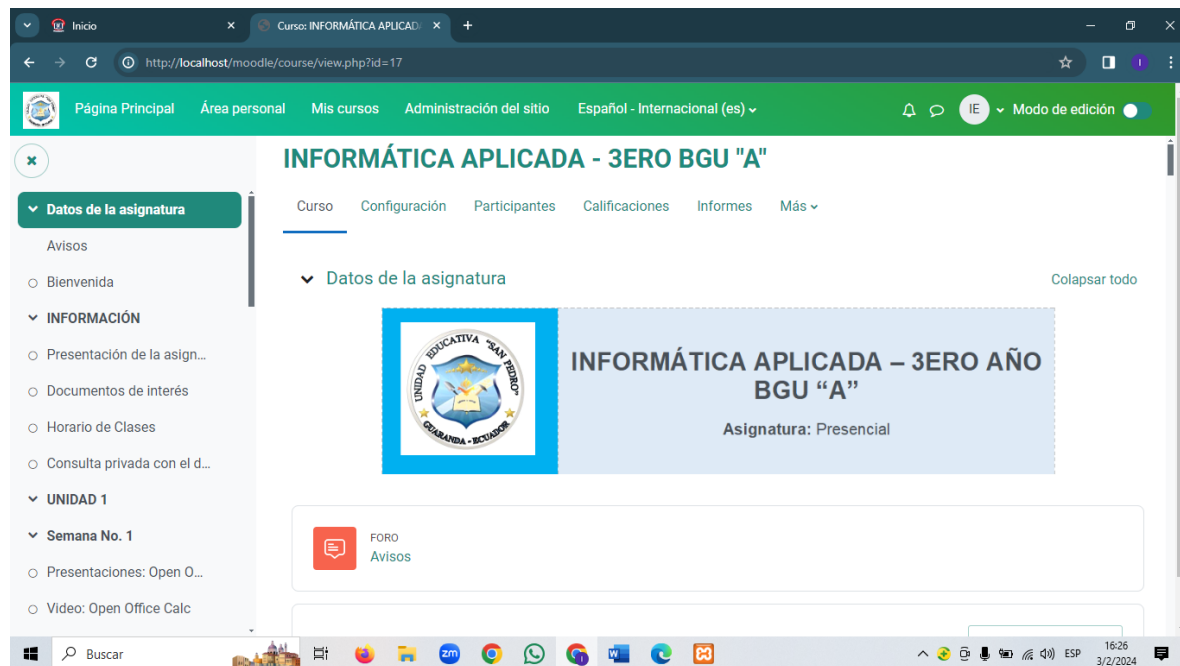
Inicio
Curso: INFORMÁTICA APLICAD
http://localhost/moodle/course/view.php?id=17

Página Principal Área personal Mis cursos Administración del sitio Español - Internacional (es) IE Modo de edición

Datos de la asignatura
Avisos
Bienvenida
INFORMACIÓN
Presentación de la asign...
Documentos de interés
Horario de Clases
Consulta privada con el d...
UNIDAD 1
Semana No. 1
Presentaciones: Open O...
Video: Open Office Calc

INFORMÁTICA APLICADA - 3ERO BGU "A"

Curso Configuración Participantes Calificaciones Informes Más

Datos de la asignatura
Colapsar todo

UNIDAD EDUCATIVA "SAN PEDRO" GUARANDA - ECUADOR

INFORMÁTICA APLICADA – 3ERO AÑO BGU "A"

Asignatura: Presencial

FORO
Avisos

Buscar
ESP 16:26 3/2/2024